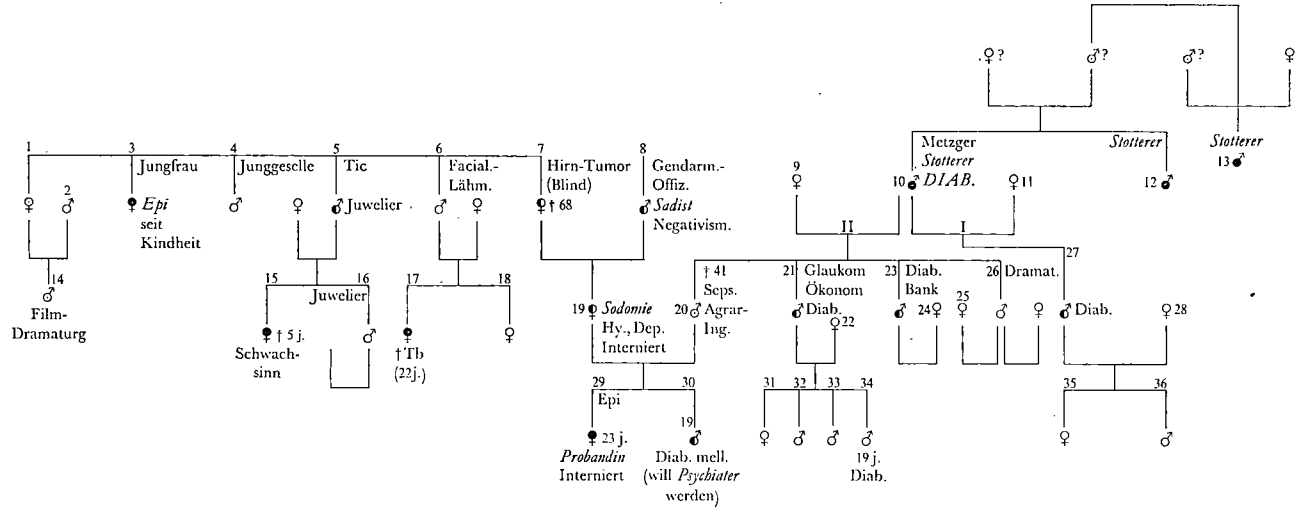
♀? ♂? ♂? ♀

Metzger *Stotterer* *DIAB.* 10 ♂

*Stotterer* 12 ♂

*Stotterer* 13 ♂

9 ♀

♀ 11

II

I

1 ♀ 2 ♂

14 ♂ Film-Dramaturg

3 Jungfrau ♀ *Epi* seit Kindheit

4 Junggeselle ♂

5 Tic ♂ Juwelier ♀

15 ♀ † 5 j. Schwachsinn

16 Juwelier ♂

6 Facial.-Lähm. ♂ ♀

17 ♀ † Tb (22 j.)

18 ♀

7 Hirn-Tumor (Blind) ♀ † 68

8 Gendarm.-Offiz. ♂ *Sadist* Negativism.

19 ♀ *Sodomie* Hy., Dep. Interniert

20 ♂ † 41 Seps. Agrar-Ing.

29 Epi ♀ 23 j. *Probandin* Interniert

30 19 ♂ Diab. mell. (will *Psychiater* werden)

21 Glaukom Ökonom ♂ Diab.

22 ♀

31 ♀ 32 ♂ 33 ♂ 34 ♂ 19 j. Diab.

23 Diab. Bank ♂ 24 ♀

25 ♀ 26 Dramat. ♂ ♀

27 ♂ Diab. ♀ 28

35 ♀ 36 ♂